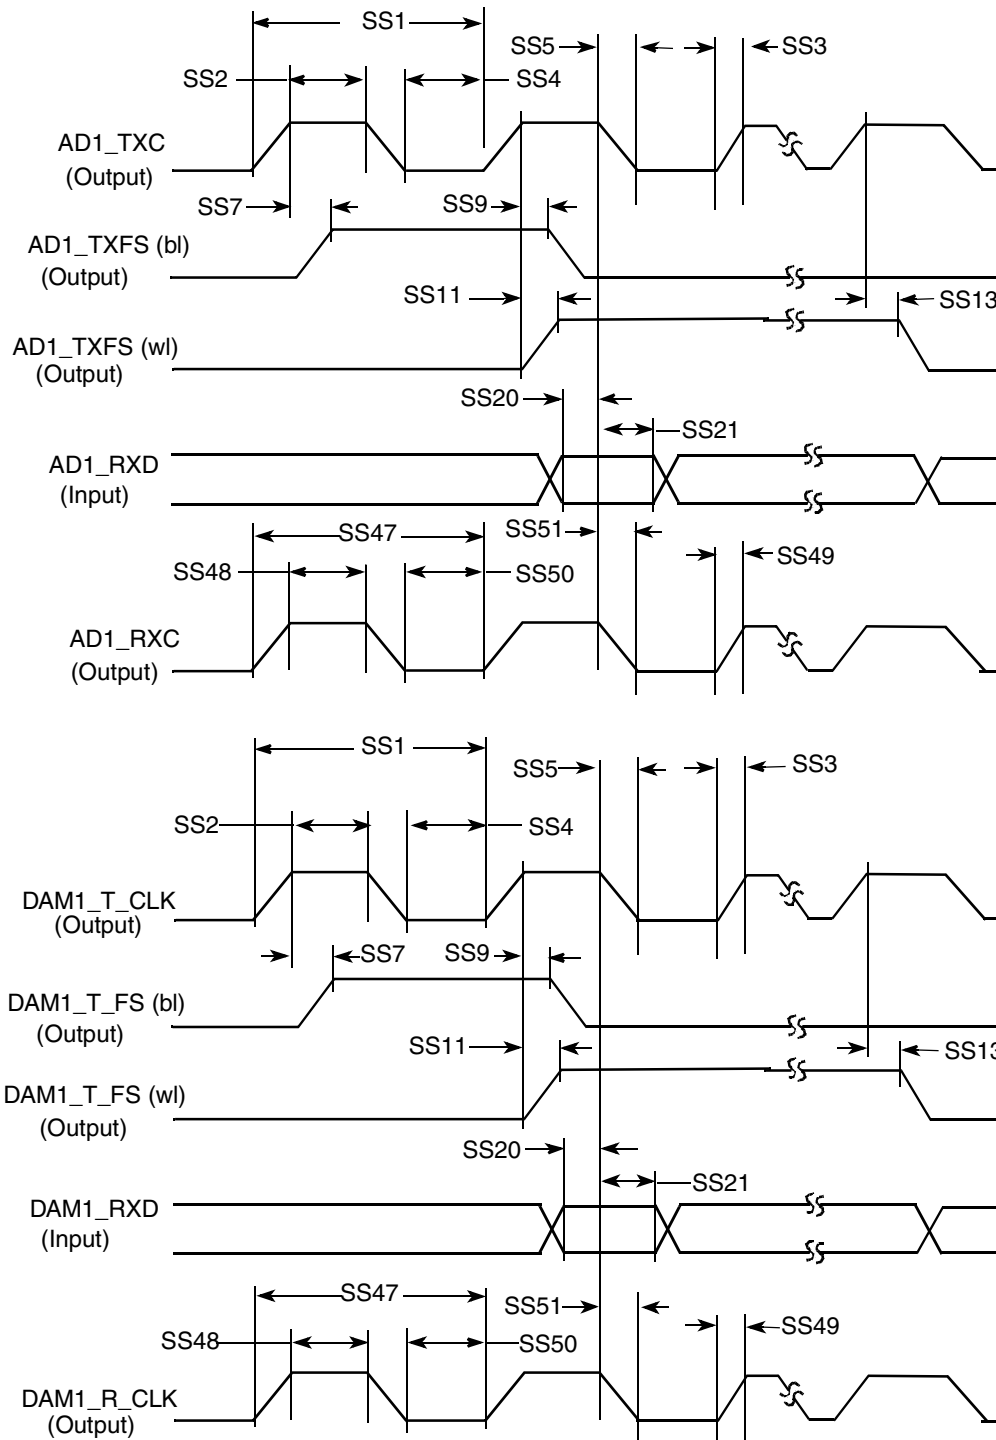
SS1
SS5
SS3
SS2
SS4
AD1_TXC
(Output)
SS7
SS9
AD1_TXFS (bl)
(Output)
SS11
SS13
AD1_TXFS (wl)
(Output)
SS20
SS21
AD1_RXD
(Input)
SS47
SS51
SS48
SS50
SS49
AD1_RXC
(Output)

SS1
SS5
SS3
SS2
SS4
DAM1_T_CLK
(Output)
SS7
SS9
DAM1_T_FS (bl)
(Output)
SS11
SS13
DAM1_T_FS (wl)
(Output)
SS20
SS21
DAM1_RXD
(Input)
SS47
SS51
SS49
SS48
SS50
DAM1_R_CLK
(Output)